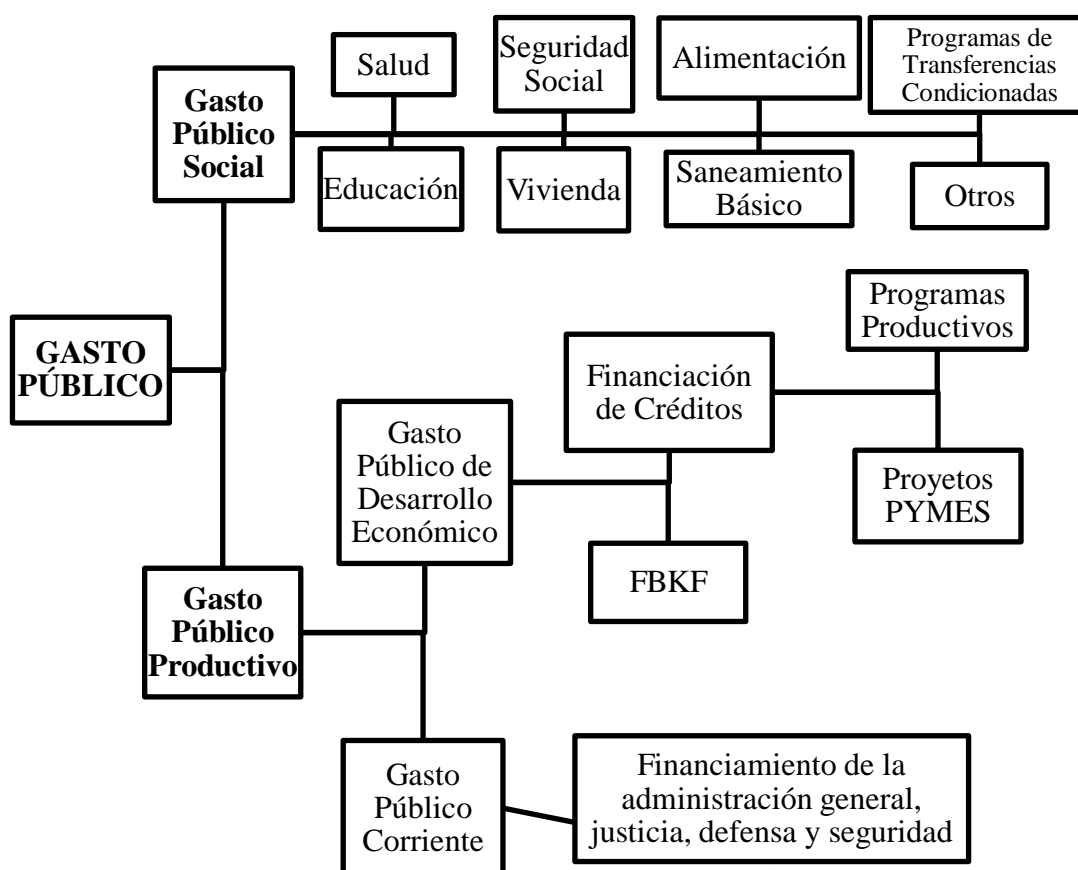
Salud

Seguridad Social

Alimentación

Programas de Transferencias Condicionadas

Gasto Público Social

Educación

Vivienda

Saneamiento Básico

Otros

Programas Productivos

GASTO PÚBLICO

Financiación de Créditos

Gasto Público de Desarrollo Económico

Proyetos PYMES

FBKF

Gasto Público Productivo

Gasto Público Corriente

Financiamiento de la administración general, justicia, defensa y seguridad